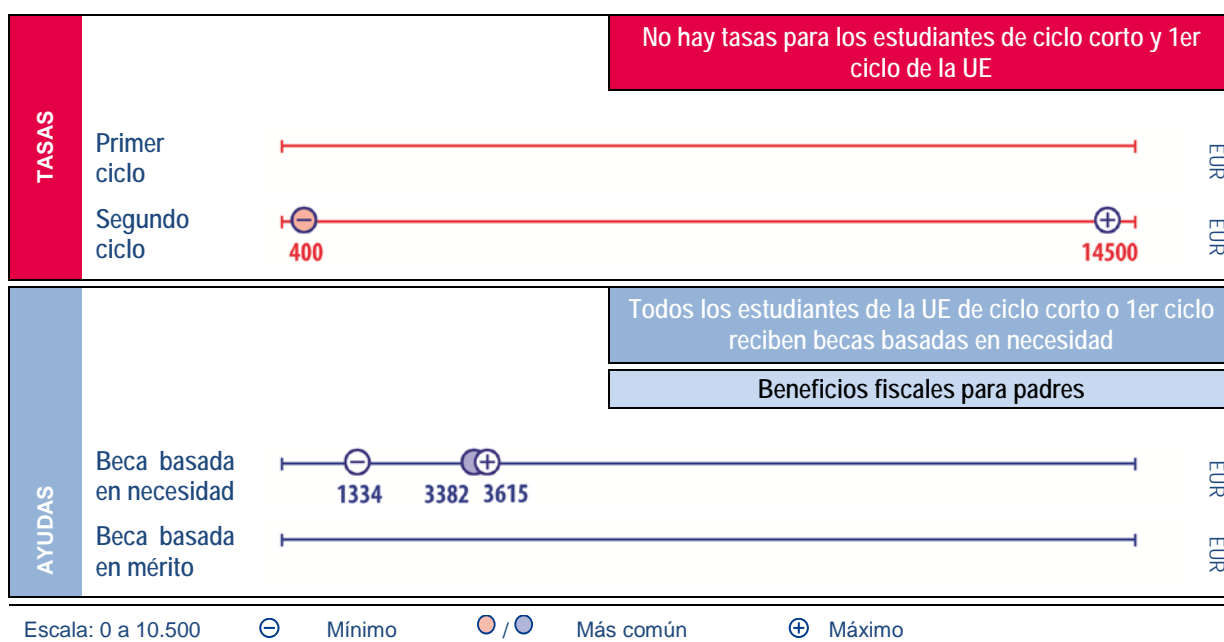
TASAS

No hay tasas para los estudiantes de ciclo corto y 1er ciclo de la UE

Primer ciclo

EUR

Segundo ciclo

400

14500

EUR

AYUDAS

Todos los estudiantes de la UE de ciclo corto o 1er ciclo reciben becas basadas en necesidad

Beneficios fiscales para padres

Beca basada en necesidad

1334

3382 3615

EUR

Beca basada en mérito

EUR

Escala: 0 a 10.500 ⊖ Mínimo / Más común ⊕ Máximo